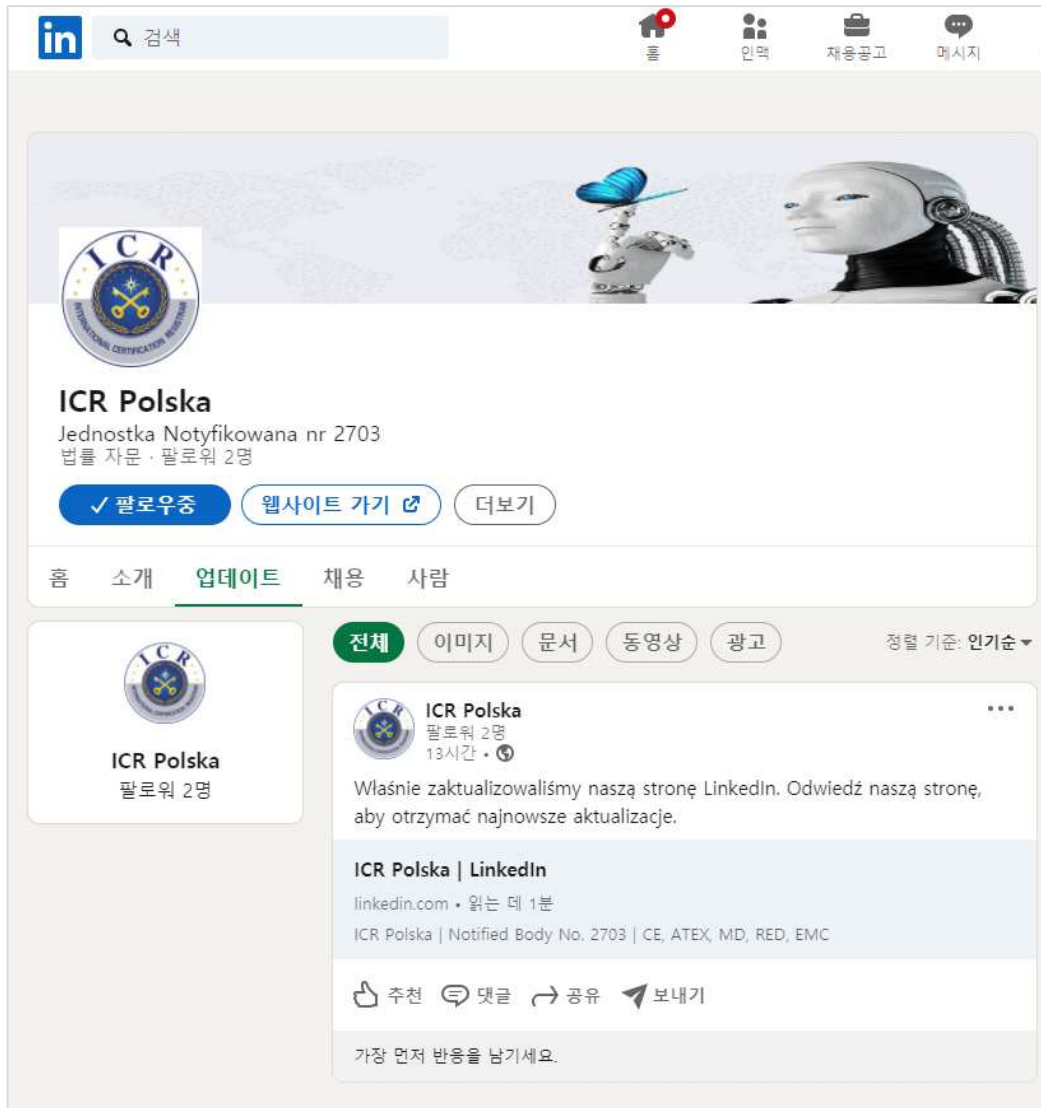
in 검색

홈 인맥 채용공고 메시지

ICR
INTERNATIONAL CERTIFICATION REGISTRAR

ICR Polska
Jednostka Notyfikowana nr 2703
법률 자문 · 팔로워 2명

✓ 팔로우중 웹사이트 가기 더보기

홈 소개 업데이트 채용 사람

ICR Polska
팔로워 2명

전체 이미지 문서 동영상 광고 정렬 기준: 인기순

ICR Polska
팔로워 2명
13시간 •

Właśnie zaktualizowaliśmy naszą stronę LinkedIn. Odwiedź naszą stronę, aby otrzymać najnowsze aktualizacje.

ICR Polska | LinkedIn
linkedin.com • 읽는 데 1분
ICR Polska | Notified Body No. 2703 | CE, ATEX, MD, RED, EMC

추천 댓글 공유 보내기

가장 먼저 반응을 남기세요.